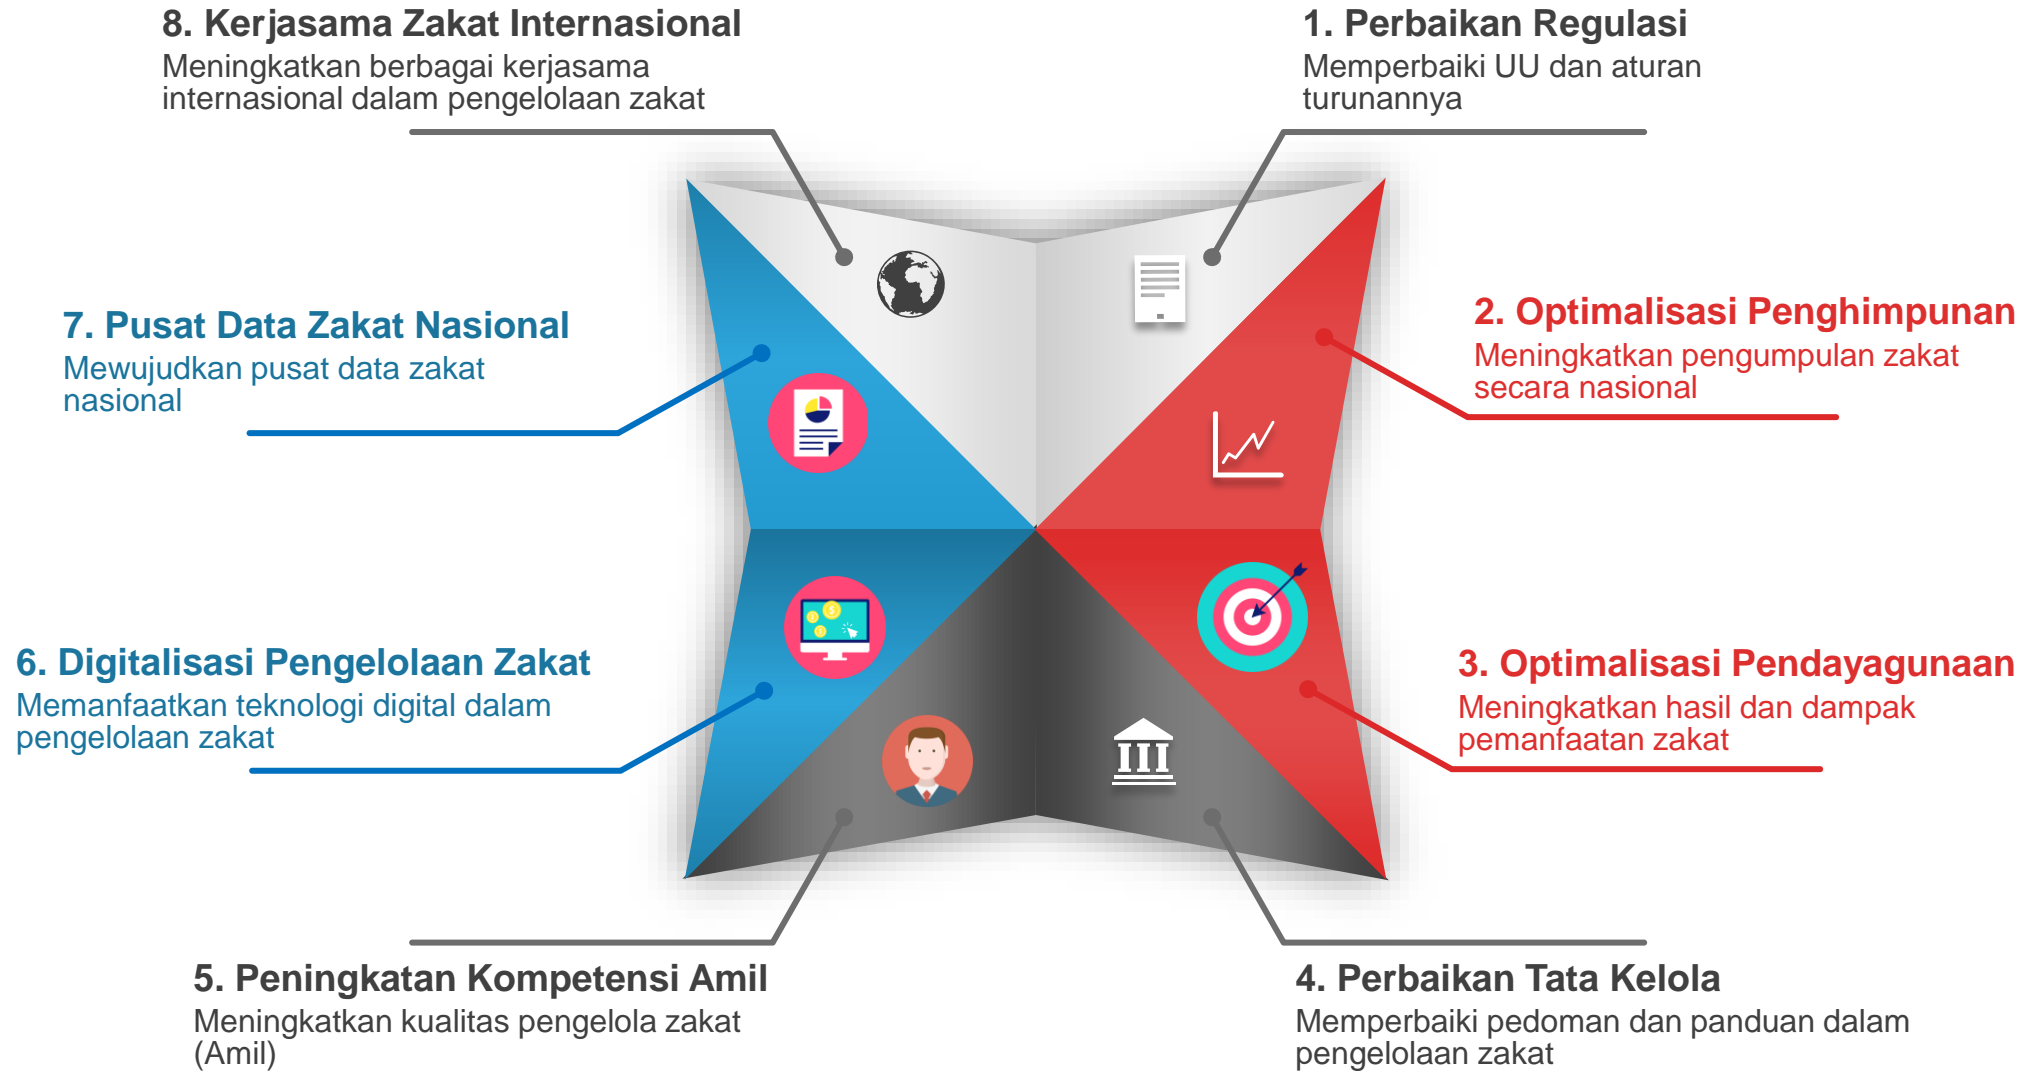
8. Kerjasama Zakat Internasional
Meningkatkan berbagai kerjasama internasional dalam pengelolaan zakat

1. Perbaikan Regulasi
Memperbaiki UU dan aturan turunannya

7. Pusat Data Zakat Nasional
Mewujudkan pusat data zakat nasional

2. Optimalisasi Penghimpunan
Meningkatkan pengumpulan zakat secara nasional

6. Digitalisasi Pengelolaan Zakat
Memanfaatkan teknologi digital dalam pengelolaan zakat

3. Optimalisasi Pendayagunaan
Meningkatkan hasil dan dampak pemanfaatan zakat

5. Peningkatan Kompetensi Amil
Meningkatkan kualitas pengelola zakat (Amil)

4. Perbaikan Tata Kelola
Memperbaiki pedoman dan panduan dalam pengelolaan zakat